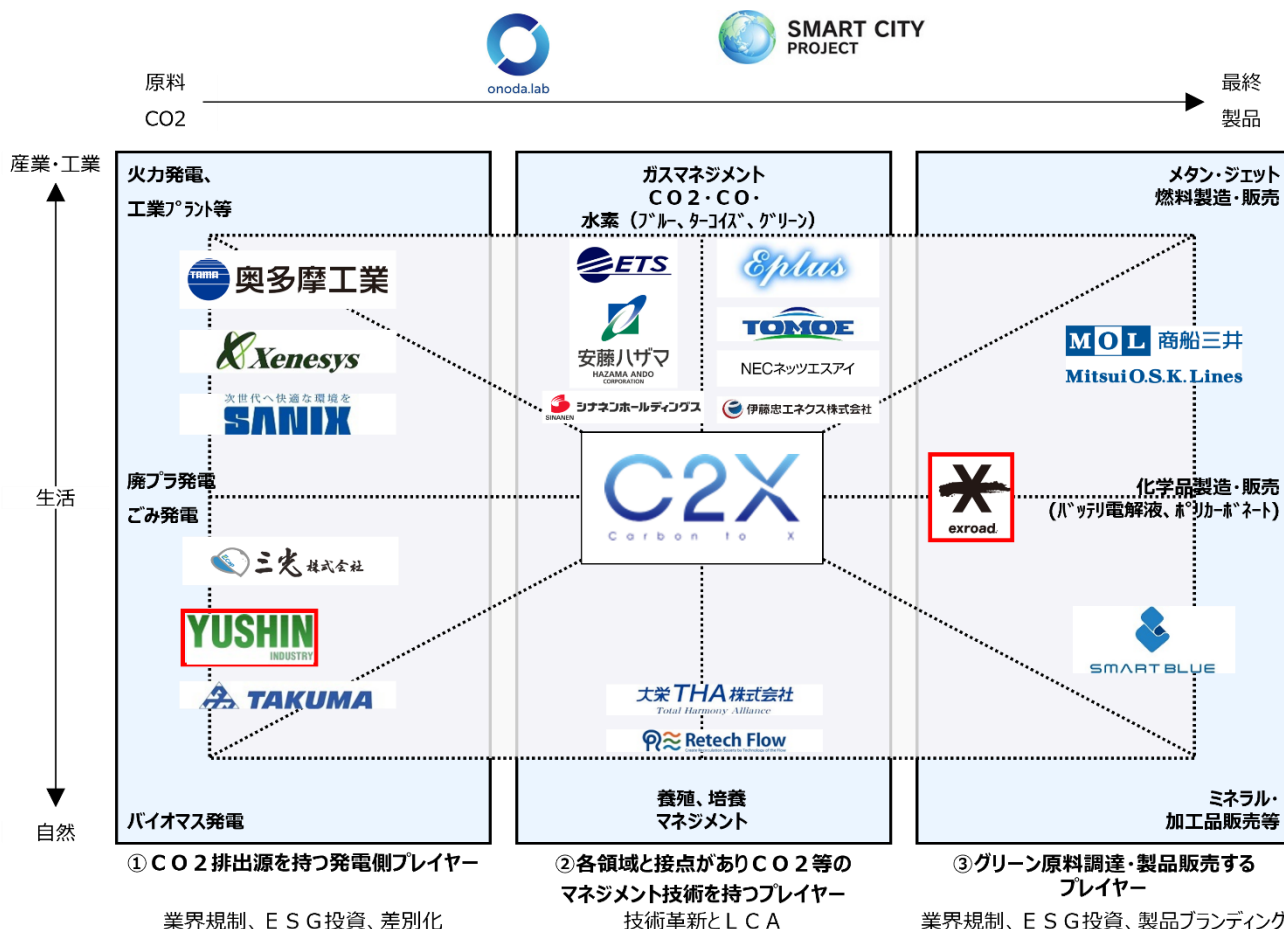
onoda.lab

SMART CITY PROJECT

原料
CO2

最終
製品

産業・工業

生活

自然

火力発電、
工業ﾌﾟﾗﾝﾄ等

TAMA 奥多摩工業

Xenesys

次世代へ快適な環境を
SANIX

廃プラ発電
ごみ発電

三光株式会社

YUSHIN INDUSTRY

TAKUMA

バイオマス発電

ガスマネジメント
CO2・CO・
水素（ﾌﾞﾙｰ、ﾀｰｺｲｽﾞ、ｸﾞﾘｰﾝ）

ETS

安藤ハザマ
HAZAMA ANDO CORPORATION

SINANEN シナネンホールディングス

Eplus

TOMOE

NECネッツエスアイ

伊藤忠エネクス株式会社

C2X
Carbon to X

大栄THA株式会社
Total Harmony Alliance

Retech Flow

養殖、培養
マネジメント

メタン・ジェット
燃料製造・販売

MOL 商船三井
Mitsui O.S.K. Lines

exroad

化学品製造・販売
（ﾊﾞｯﾃﾘ電解液、ﾎﾟﾘｶｰﾎﾞﾈｰﾄ）

SMART BLUE

ミネラル・
加工品販売等

①ＣＯ２排出源を持つ発電側プレイヤー

業界規制、ＥＳＧ投資、差別化

②各領域と接点がありＣＯ２等の
マネジメント技術を持つプレイヤー

技術革新とＬＣＡ

③グリーン原料調達・製品販売する
プレイヤー

業界規制、ＥＳＧ投資、製品ブランディング